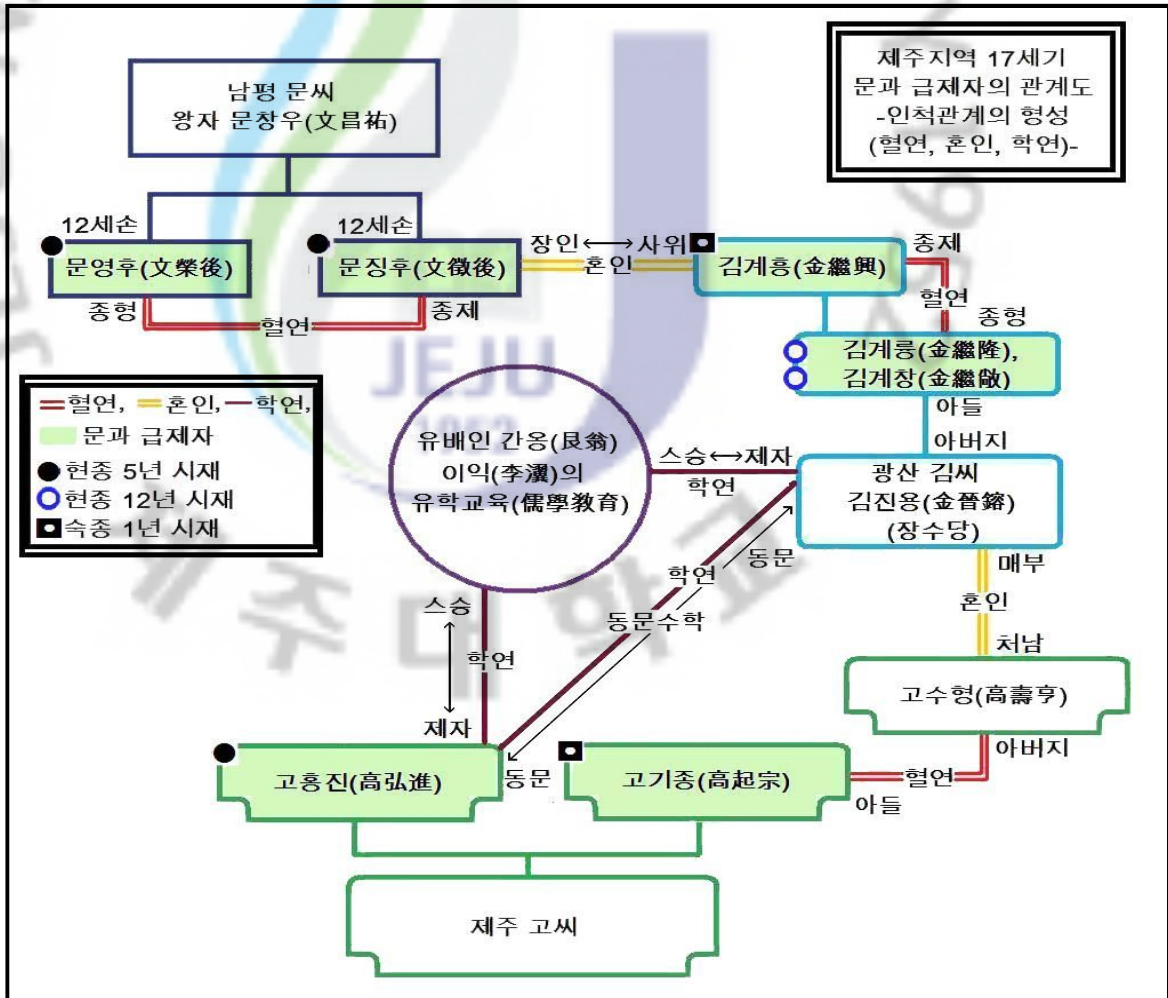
제주지역 17세기
문과 급제자의 관계도
-인척관계의 형성
(혈연, 혼인, 학연)-

남평 문씨
왕자 문창우(文昌祐)

12세손
문영후(文榮後)

12세손
문징후(文徵後)

종형
혈연
종제

장인⟷사위
혼인

김계흥(金繼興)

종제
혈연
종형

김계륭(金繼隆),
김계창(金繼敞)

아들
아버지

광산 김씨
김진용(金晉鎔)
(장수당)

매부
혼인
처남

고수형(高壽亨)

아버지
혈연
아들

=혈연, =혼인, —학연,
문과 급제자
● 현종 5년 시재
○ 현종 12년 시재
◘ 숙종 1년 시재

JEJU

유배인 간옹(艮翁)
이익(李瀷)의
유학교육(儒學敎育)

스승⟷제자
학연

학연
동문
동문수학

스승
학연
제자

고홍진(高弘進)

동문

고기종(高起宗)

제주 고씨